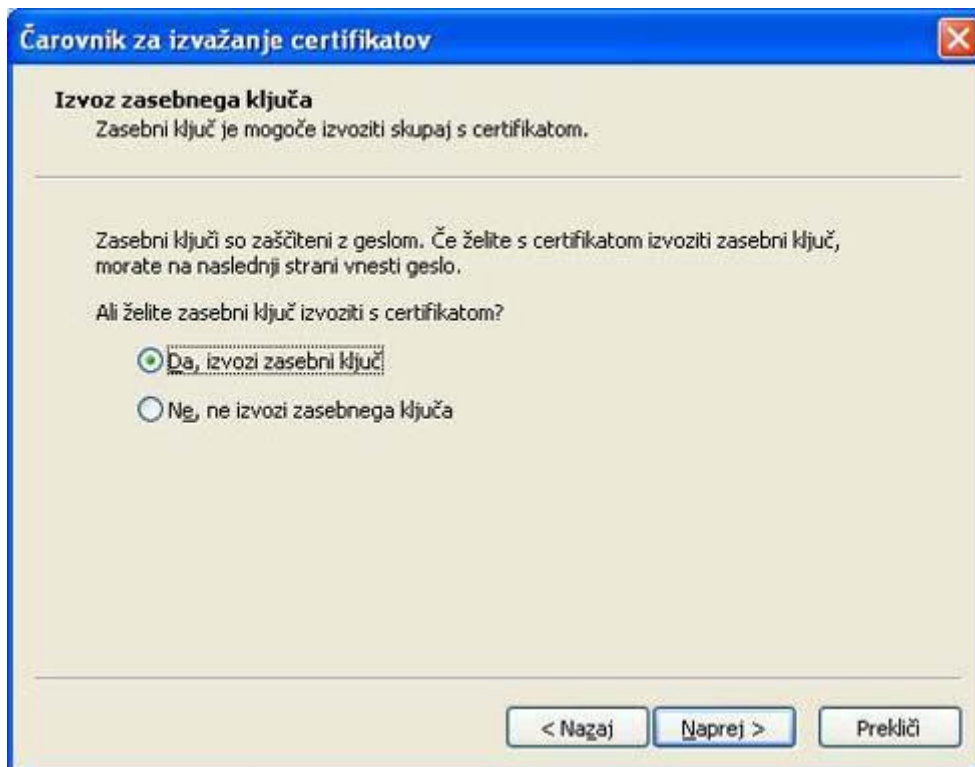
Čarovnik za izvažanje certifikatov

Izvoz zasebnega ključa
Zasebni ključ je mogoče izvoziti skupaj s certifikatom.

Zasebni ključi so zaščiteni z geslom. Če želite s certifikatom izvoziti zasebni ključ, morate na naslednji strani vnesti geslo.

Ali želite zasebni ključ izvoziti s certifikatom?

Da, izvozi zasebni ključ

Ne, ne izvozi zasebnega ključa

< Nazaj
Naprej >
Prekliči